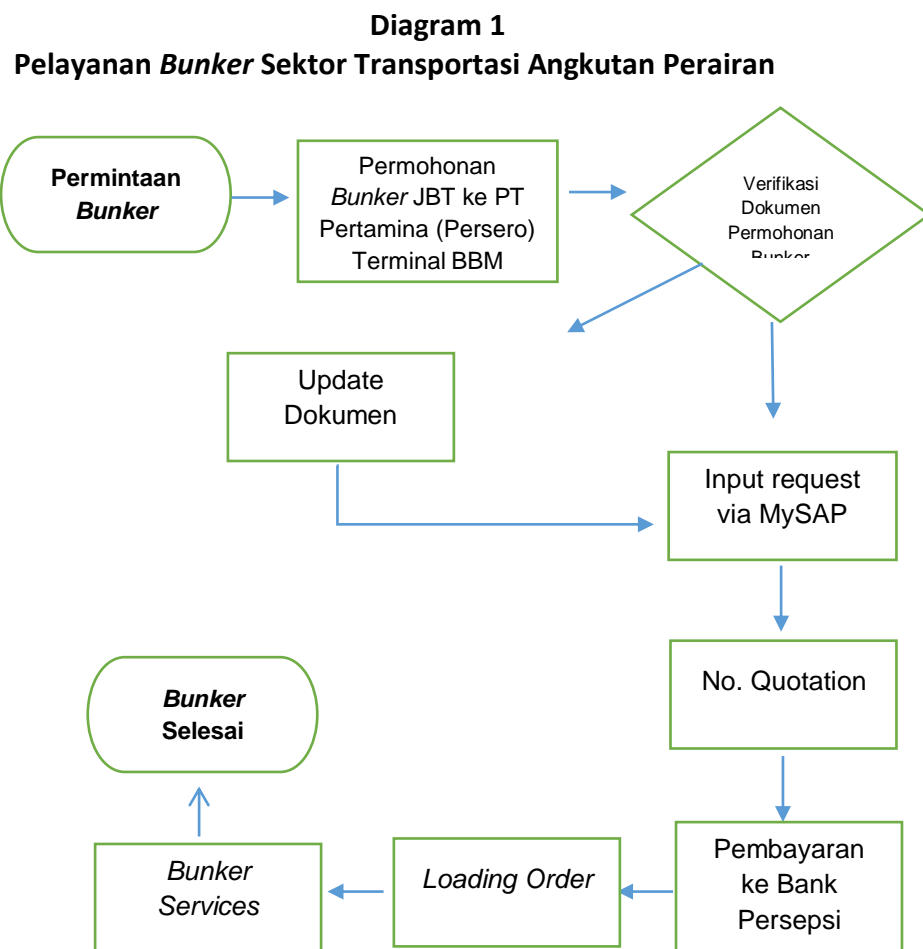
Diagram 1
Pelayanan Bunker Sektor Transportasi Angkutan Perairan

Permintaan Bunker

Permohonan Bunker JBT ke PT Pertamina (Persero) Terminal BBM

Verifikasi Dokumen Permohonan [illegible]

Update Dokumen

Input request via MySAP

No. Quotation

Bunker Selesai

Bunker Services

Loading Order

Pembayaran ke Bank Persepsi